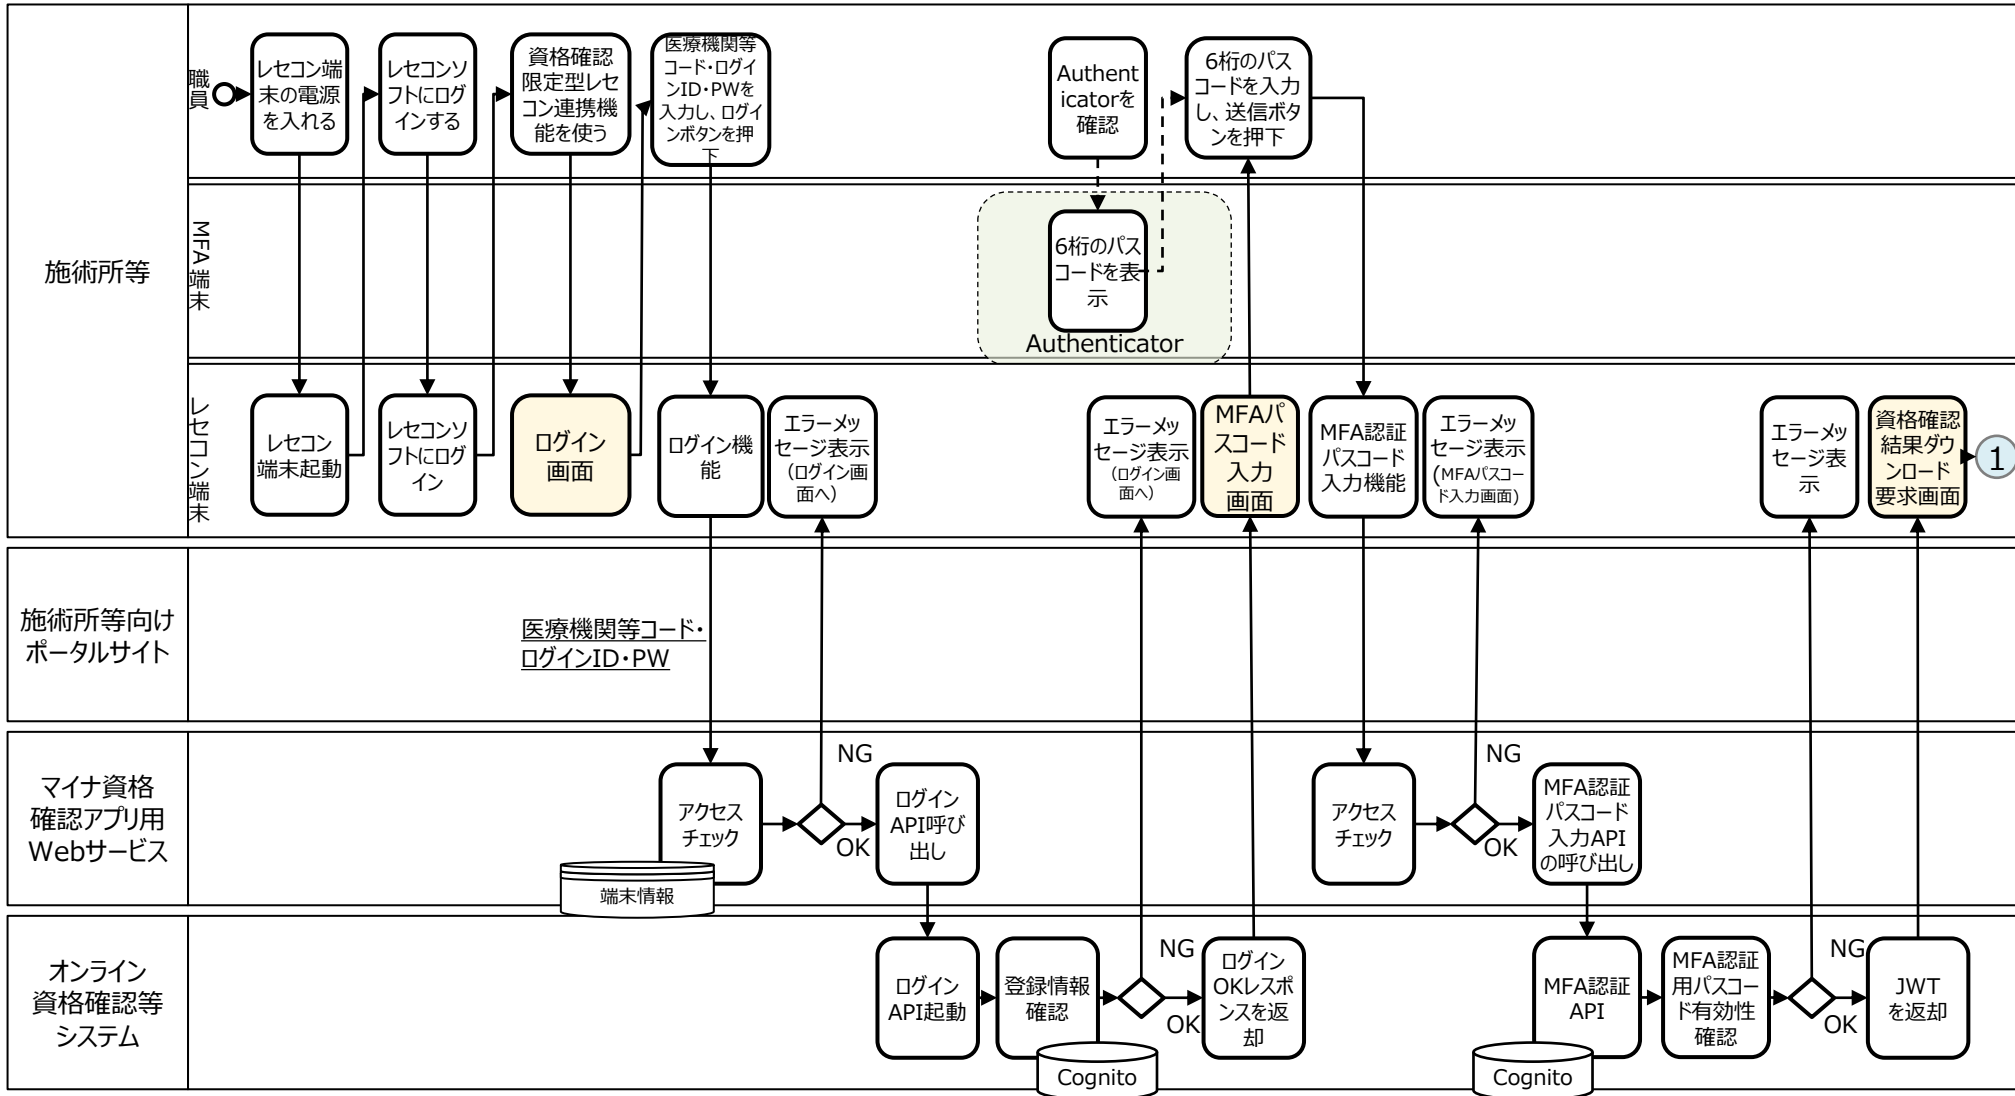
施術所等

職員

レセコン端末の電源を入れる

レセコンソフトにログインする

資格確認限定型レセコン連携機能を使う

医療機関等コード・ログインID・PWを入力し、ログインボタンを押下

Authenticatorを確認

6桁のパスコードを入力し、送信ボタンを押下

MFA端末

6桁のパスコードを表示

Authenticator

レセコン端末

レセコン端末起動

レセコンソフトにログイン

ログイン画面

ログイン機能

エラーメッセージ表示（ログイン画面へ）

エラーメッセージ表示（ログイン画面へ）

MFAパスコード入力画面

MFA認証パスコード入力機能

エラーメッセージ表示（MFAパスコード入力画面）

エラーメッセージ表示

資格確認結果ダウンロード要求画面

1

施術所等向けポータルサイト

医療機関等コード・ログインID・PW

マイナ資格確認アプリ用Webサービス

アクセスチェック

NG

OK

ログインAPI呼び出し

端末情報

アクセスチェック

NG

OK

MFA認証パスコード入力APIの呼び出し

オンライン資格確認等システム

ログインAPI起動

登録情報確認

NG

OK

ログインOKレスポンスを返却

Cognito

MFA認証API

MFA認証用パスコード有効性確認

NG

OK

JWTを返却

Cognito